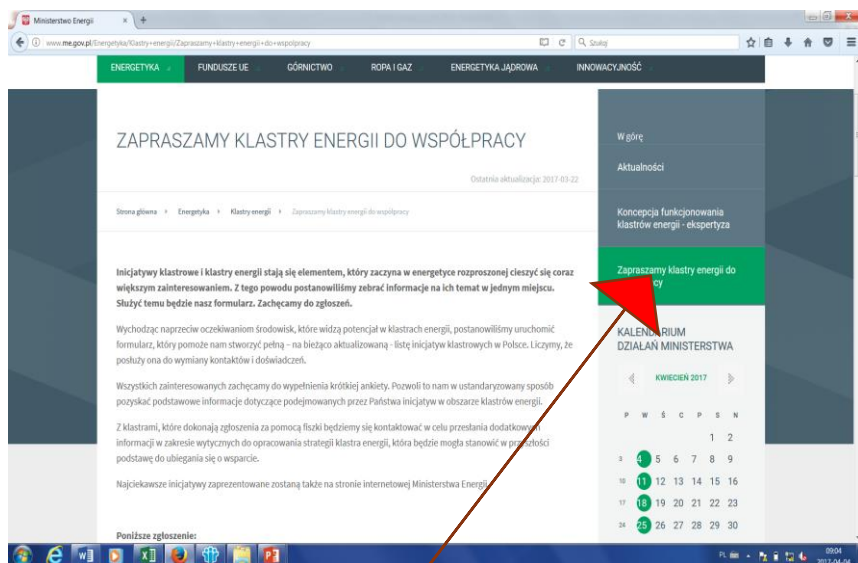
Ministerstwo Energii × +

www.me.gov.pl/Energetyka/Klastry+energii/Zapraszamy+klastry+energii+do+wspolpracy

Szukaj

ENERGETYKA FUNDUSZE UE GÓRNICTWO ROPA I GAZ ENERGETYKA JĄDROWA INNOWACYJNOŚĆ

ZAPRASZAMY KLASTRY ENERGII DO WSPÓŁPRACY

Ostatnia aktualizacja: 2017-03-22

Strona główna > Energetyka > Klastry energii > Zapraszamy klastry energii do współpracy

Inicjatywy klastrowe i klastry energii stają się elementem, który zaczyna w energetyce rozproszonej cieszyć się coraz większym zainteresowaniem. Z tego powodu postanowiliśmy zebrać informacje na ich temat w jednym miejscu. Służyć temu będzie nasz formularz. Zachęcamy do zgłoszeń.

Wychodząc naprzeciw oczekiwaniom środowisk, które widzą potencjał w klastrach energii, postanowiliśmy uruchomić formularz, który pomoże nam stworzyć pełną – na bieżąco aktualizowaną - listę inicjatyw klastrowych w Polsce. Liczymy, że posłuży ona do wymiany kontaktów i doświadczeń.

Wszystkich zainteresowanych zachęcamy do wypełnienia krótkiej ankiety. Pozwoli to nam w ustandaryzowany sposób pozyskać podstawowe informacje dotyczące podejmowanych przez Państwa inicjatyw w obszarze klastrów energii.

Z klastrami, które dokonają zgłoszenia za pomocą fiszki będziemy się kontaktować w celu przesłania dodatkowych informacji w zakresie wytycznych do opracowania strategii klastra energii, która będzie mogła stanowić w przyszłości podstawę do ubiegania się o wsparcie.

Najciekawsze inicjatywy zaprezentowane zostaną także na stronie internetowej Ministerstwa Energii.

Poniższe zgłoszenie:

W górę

Aktualności

Koncepcja funkcjonowania klastrów energii - ekspertyza

Zapraszamy klastry energii do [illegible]

KALEND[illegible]RIUM DZIAŁAŃ MINISTERSTWA

KWIECIEŃ 2017

| P | W | Ś | C | P | S | N |
|---|---|---|---|---|---|---|
| | | | | | 1 | 2 |
| 3 | 4 | 5 | 6 | 7 | 8 | 9 |
| 10 | 11 | 12 | 13 | 14 | 15 | 16 |
| 17 | 18 | 19 | 20 | 21 | 22 | 23 |
| 24 | 25 | 26 | 27 | 28 | 29 | 30 |

PL 09:04 2017-04-04